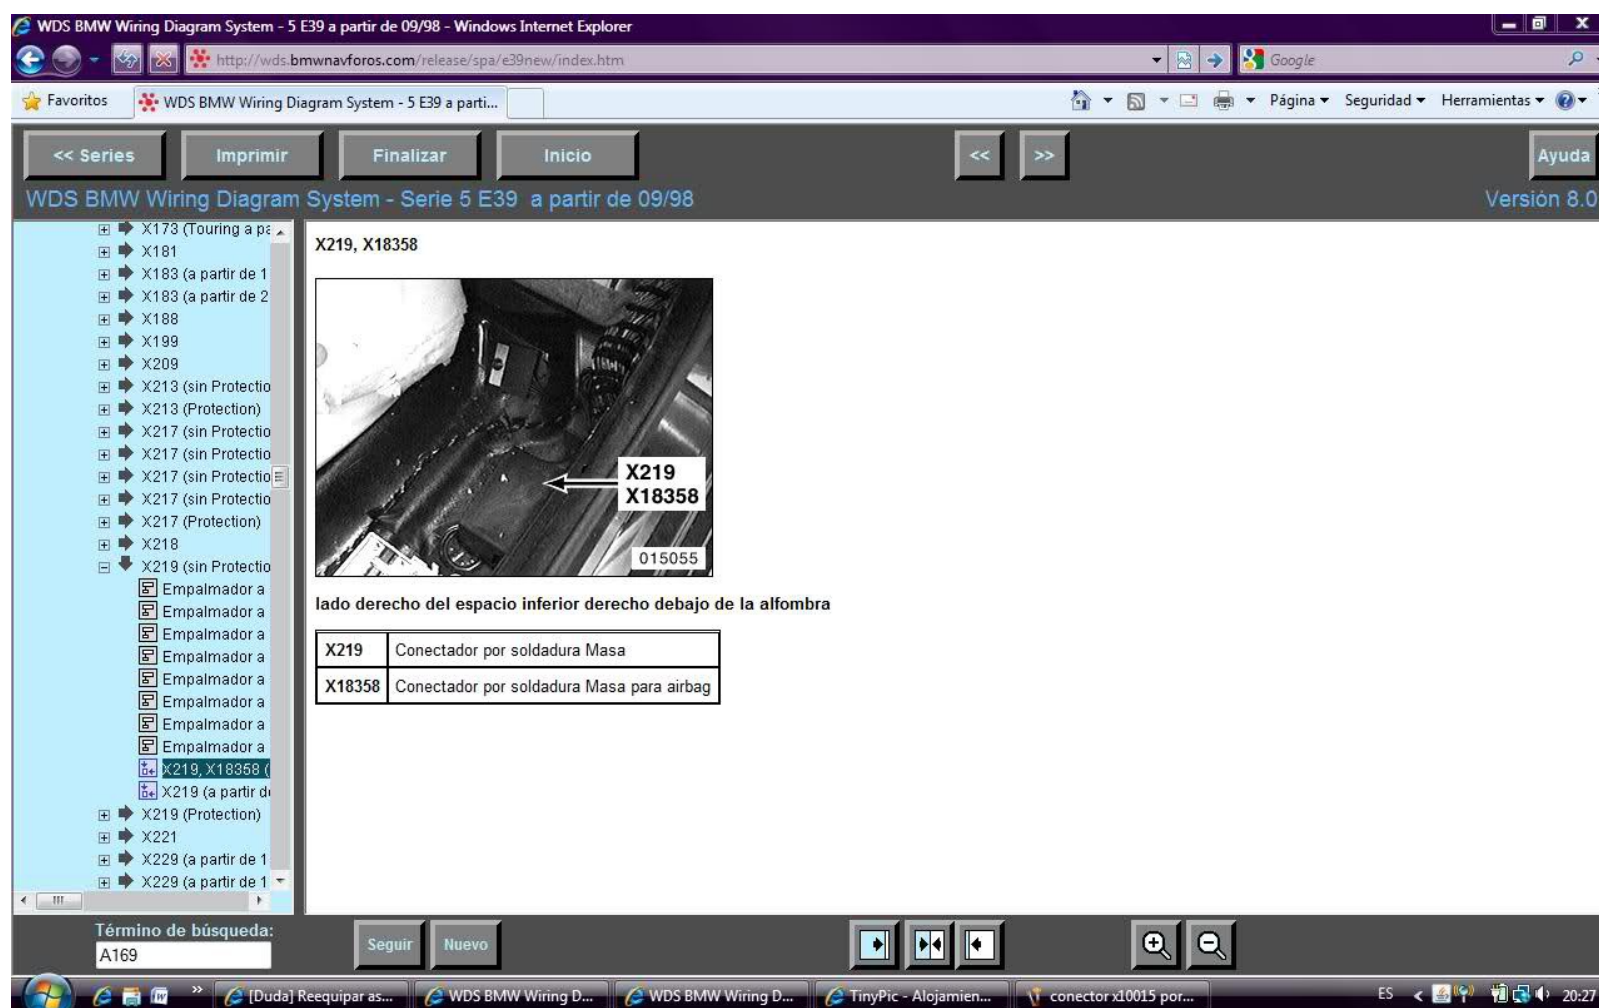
WDS BMW Wiring Diagram System - 5 E39 a partir de 09/98 - Windows Internet Explorer

http://wds.bmwnavforos.com/release/spa/e39new/index.htm

Google

Favoritos

WDS BMW Wiring Diagram System - 5 E39 a parti...

Página ▾ Seguridad ▾ Herramientas ▾

<< Series

Imprimir

Finalizar

Inicio

<<

>>

Ayuda

WDS BMW Wiring Diagram System - Serie 5 E39 a partir de 09/98

Versión 8.0

X173 (Touring a pa
X181
X183 (a partir de 1
X183 (a partir de 2
X188
X199
X209
X213 (sin Protectio
X213 (Protection)
X217 (sin Protectio
X217 (sin Protectio
X217 (sin Protectio
X217 (sin Protectio
X217 (Protection)
X218
X219 (sin Protectio
Empalmador a
Empalmador a
Empalmador a
Empalmador a
Empalmador a
Empalmador a
Empalmador a
Empalmador a
X219, X18358 (
X219 (a partir d
X219 (Protection)
X221
X229 (a partir de 1
X229 (a partir de 1

X219, X18358

X219
X18358

015055

lado derecho del espacio inferior derecho debajo de la alfombra

| X219 | Conectador por soldadura Masa |
|---|---|
| X18358 | Conectador por soldadura Masa para airbag |

Término de búsqueda:

A169

Seguir

Nuevo

[Duda] Reequipar as...

WDS BMW Wiring D...

WDS BMW Wiring D...

TinyPic - Alojamien...

conector x10015 por...

ES

20:27